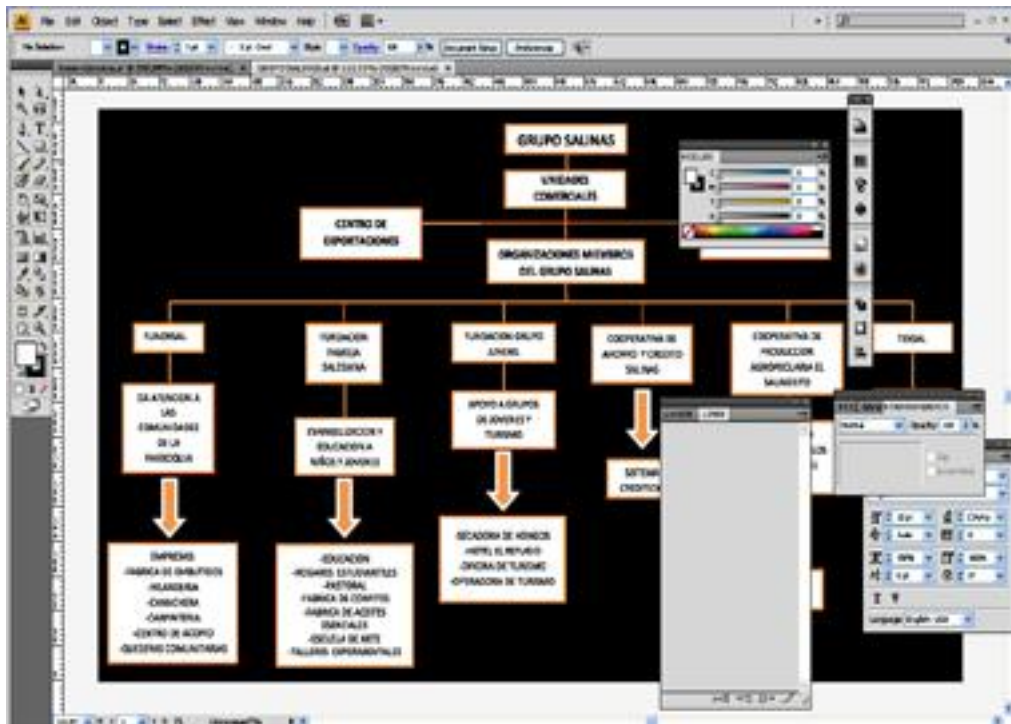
File Edit Object Type Select Effect View Window Help

GRUPO SALINAS

UNIDADES COMERCIALES

CENTRO DE EXPORTACIONES

ORGANIZACIONES MIEMBROS DEL GRUPO SALINAS

FUNORSAL

FUNDACION FAMILIA SALESIANA

FUNDACION GRUPO JUVENIL

COOPERATIVA DE AHORRO Y CREDITO SALINAS

COOPERATIVA DE PRODUCCION AGROPECUARIA EL SALINERITO

TEXSAL

DA ATENCION A LAS COMUNIDADES DE LA PARROQUIA

EVANGELIZACION Y EDUCACION A NIÑOS Y JOVENES

APOYO A GRUPOS DE JOVENES Y TURISMO

SISTEMA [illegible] CREDITO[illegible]

EMPRESAS -FABRICA DE EMBUTIDOS -HILANDERIA -CHANCHERA -CARPINTERIA -CENTRO DE ACOPIO -QUESERAS COMUNITARIAS

-EDUCACION -HOGARES ESTUDIANTILES -PASTORAL -FABRICA DE CONFITES -FABRICA DE ACEITES ESENCIALES -ESCUELA DE ARTE -TALLERES EXPERIMENTALES

-SECADORA DE HONGOS -HOTEL EL REFUGIO -OFICINA DE TURISMO -OPERADORA DE TURISMO

Language: English: USA